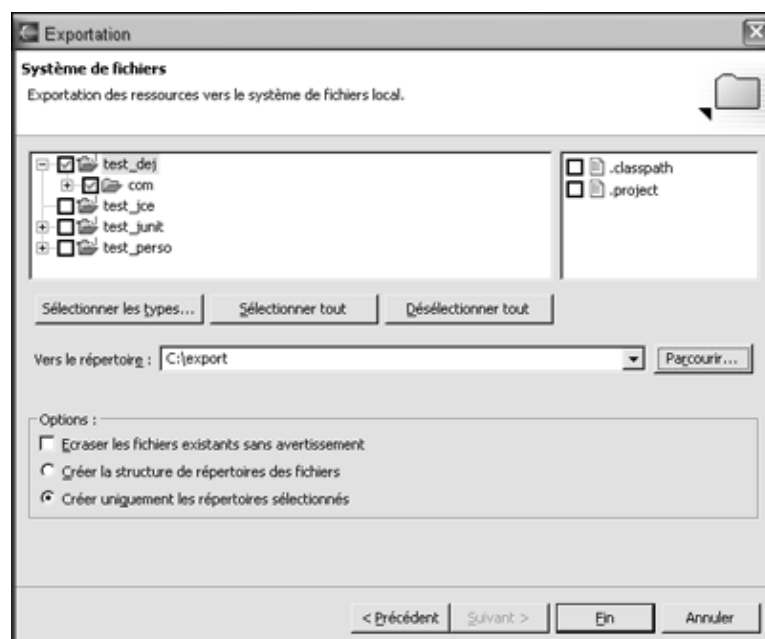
Exportation

Système de fichiers

Exportation des ressources vers le système de fichiers local.

test_dej
com
test_jce
test_junit
test_perso

.classpath
.project

Sélectionner les types...
Sélectionner tout
Désélectionner tout

Vers le répertoire : C:\export
Parcourir...

Options :
Ecraser les fichiers existants sans avertissement
Créer la structure de répertoires des fichiers
Créer uniquement les répertoires sélectionnés

< Précédent
Suivant >
Fin
Annuler